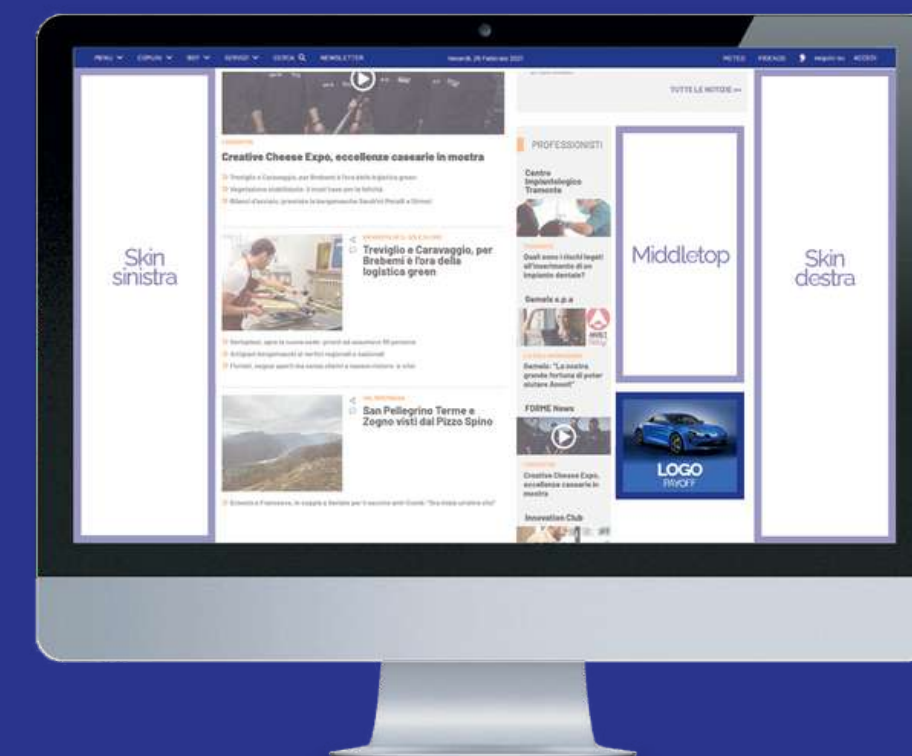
MENU COMUNI BGY SERVIZI CERCA NEWSLETTER Venerdì, 26 Febbraio 2021 METEO FARMACIE Seguici su: ACCEDI

Skin sinistra

Creative Cheese Expo, eccellenze casearie in mostra

Treviglio e Caravaggio, per Brebemi è l'ora della logistica green

San Pellegrino Terme e Zogno visti dal Pizzo Spino

TUTTE LE NOTIZIE

PROFESSIONISTI

Centro Implantologico Tramonte

Quali sono i rischi legati all'inserimento di un impianto dentale?

Gemelà s.p.a

Gemelà: "La nostra grande fortuna di poter aiutare Avsert"

FORME News

Creative Cheese Expo, eccellenze casearie in mostra

Innovation Club

Middletop

LOGO
PAYOFF

Skin destra